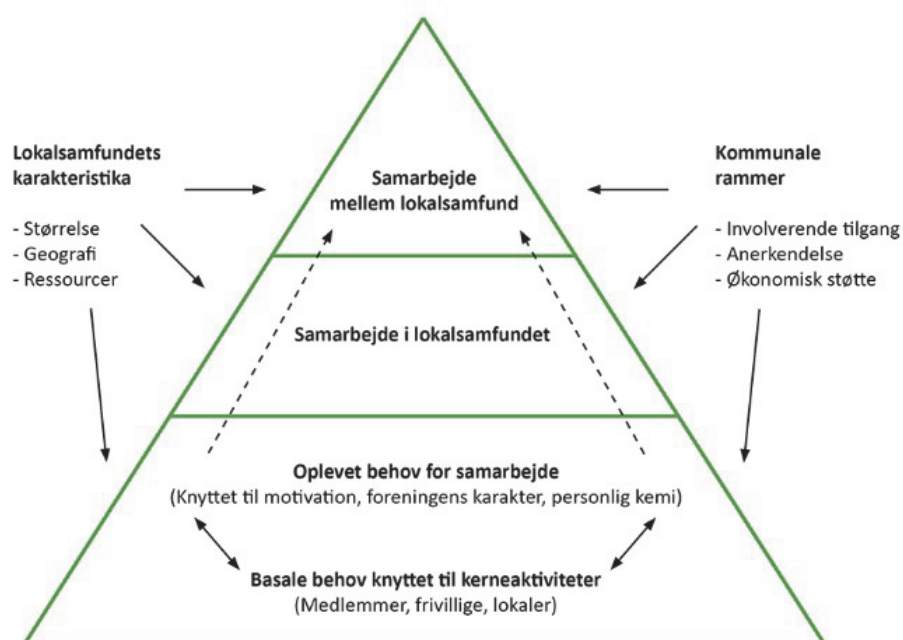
Lokalsamfundets karakteristika

- Størrelse
- Geografi
- Ressourcer

Samarbejde mellem lokalsamfund

Kommunale rammer

- Involverende tilgang
- Anerkendelse
- Økonomisk støtte

Samarbejde i lokalsamfundet

Oplevet behov for samarbejde
(Knyttet til motivation, foreningens karakter, personlig kemi)

Basale behov knyttet til kerneaktiviteter
(Medlemmer, frivillige, lokaler)